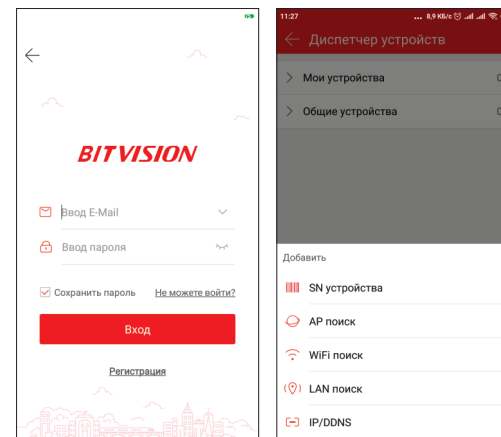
BITVISION

Ввод E-Mail

Ввод пароля

Сохранить пароль Не можете войти?

Вход

Регистрация

11:27 ... 8,9 КБ/с

Диспетчер устройств

Мои устройства

Общие устройства

Добавить

SN устройства

AP поиск

WiFi поиск

LAN поиск

IP/DDNS